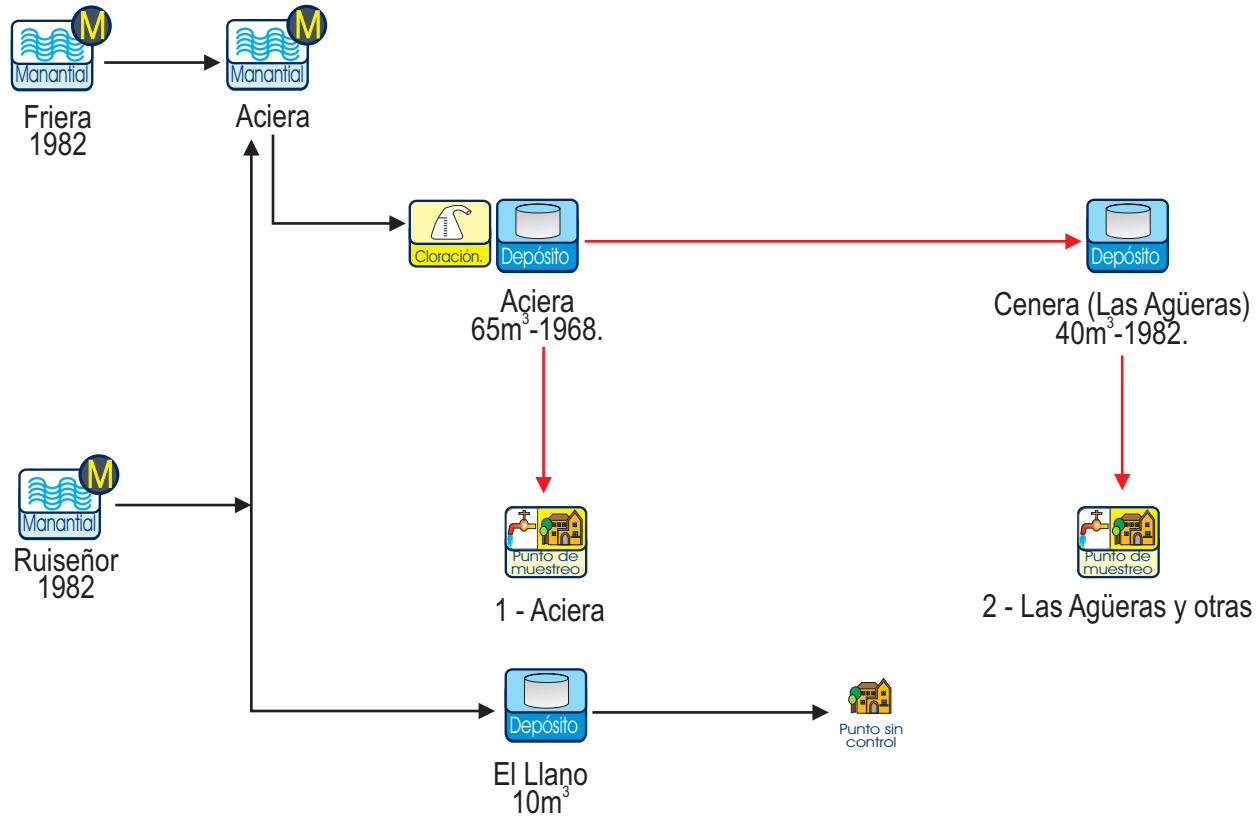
M
Manantial
Friera
1982

M
Manantial
Aciera

Cloración.
Depósito
Aciera
$65m^3$-1968.

Depósito
Cenera (Las Agüeras)
$40m^3$-1982.

M
Manantial
Ruiseñor
1982

Punto de muestreo
1 - Aciera

Punto de muestreo
2 - Las Agüeras y otras

Depósito
El Llano
$10m^3$

Punto sin control